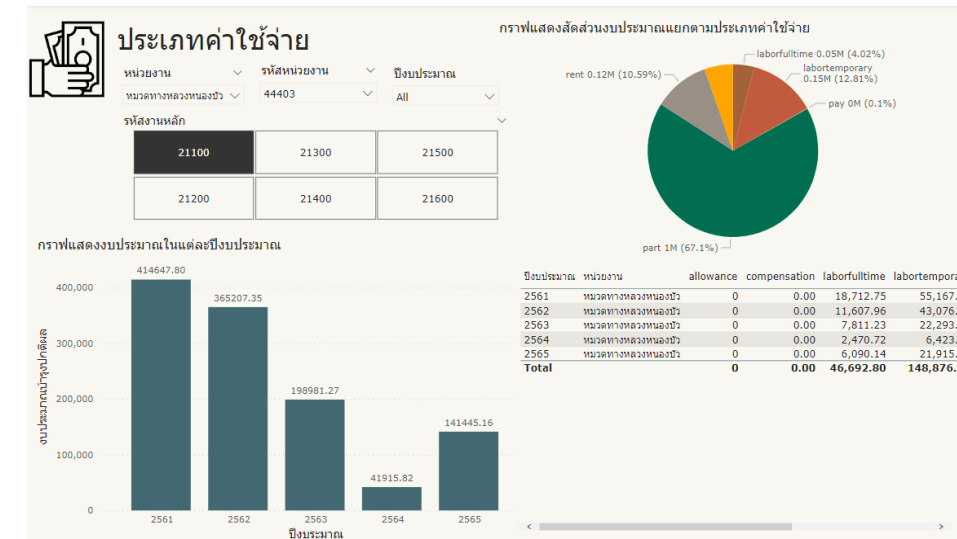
ประเภทค่าใช้จ่าย

หน่วยงาน
หมวดทางหลวงหนองบัว

รหัสหน่วยงาน
44403

ปีงบประมาณ
All

รหัสงานหลัก

| 21100 | 21300 | 21500 |
|---|---|---|
| 21200 | 21400 | 21600 |

กราฟแสดงงบประมาณในแต่ละปีงบประมาณ

งบประมาณบำรุงปกติผล

400,000
300,000
200,000
100,000
0

414647.80
365207.35
198981.27
41915.82
141445.16

2561
2562
2563
2564
2565

ปีงบประมาณ

กราฟแสดงสัดส่วนงบประมาณแยกตามประเภทค่าใช้จ่าย

laborfulltime 0.05M (4.02%)
rent 0.12M (10.59%)
labortemporary 0.15M (12.81%)
pay 0M (0.1%)
part 1M (67.1%)

| ปีงบประมาณ | หน่วยงาน | allowance | compensation | laborfulltime | labortemporar |
|---|---|---|---|---|---|
| 2561 | หมวดทางหลวงหนองบัว | 0 | 0.00 | 18,712.75 | 55,167. |
| 2562 | หมวดทางหลวงหนองบัว | 0 | 0.00 | 11,607.96 | 43,076. |
| 2563 | หมวดทางหลวงหนองบัว | 0 | 0.00 | 7,811.23 | 22,293. |
| 2564 | หมวดทางหลวงหนองบัว | 0 | 0.00 | 2,470.72 | 6,423. |
| 2565 | หมวดทางหลวงหนองบัว | 0 | 0.00 | 6,090.14 | 21,915. |
| Total | | 0 | 0.00 | 46,692.80 | 148,876. |